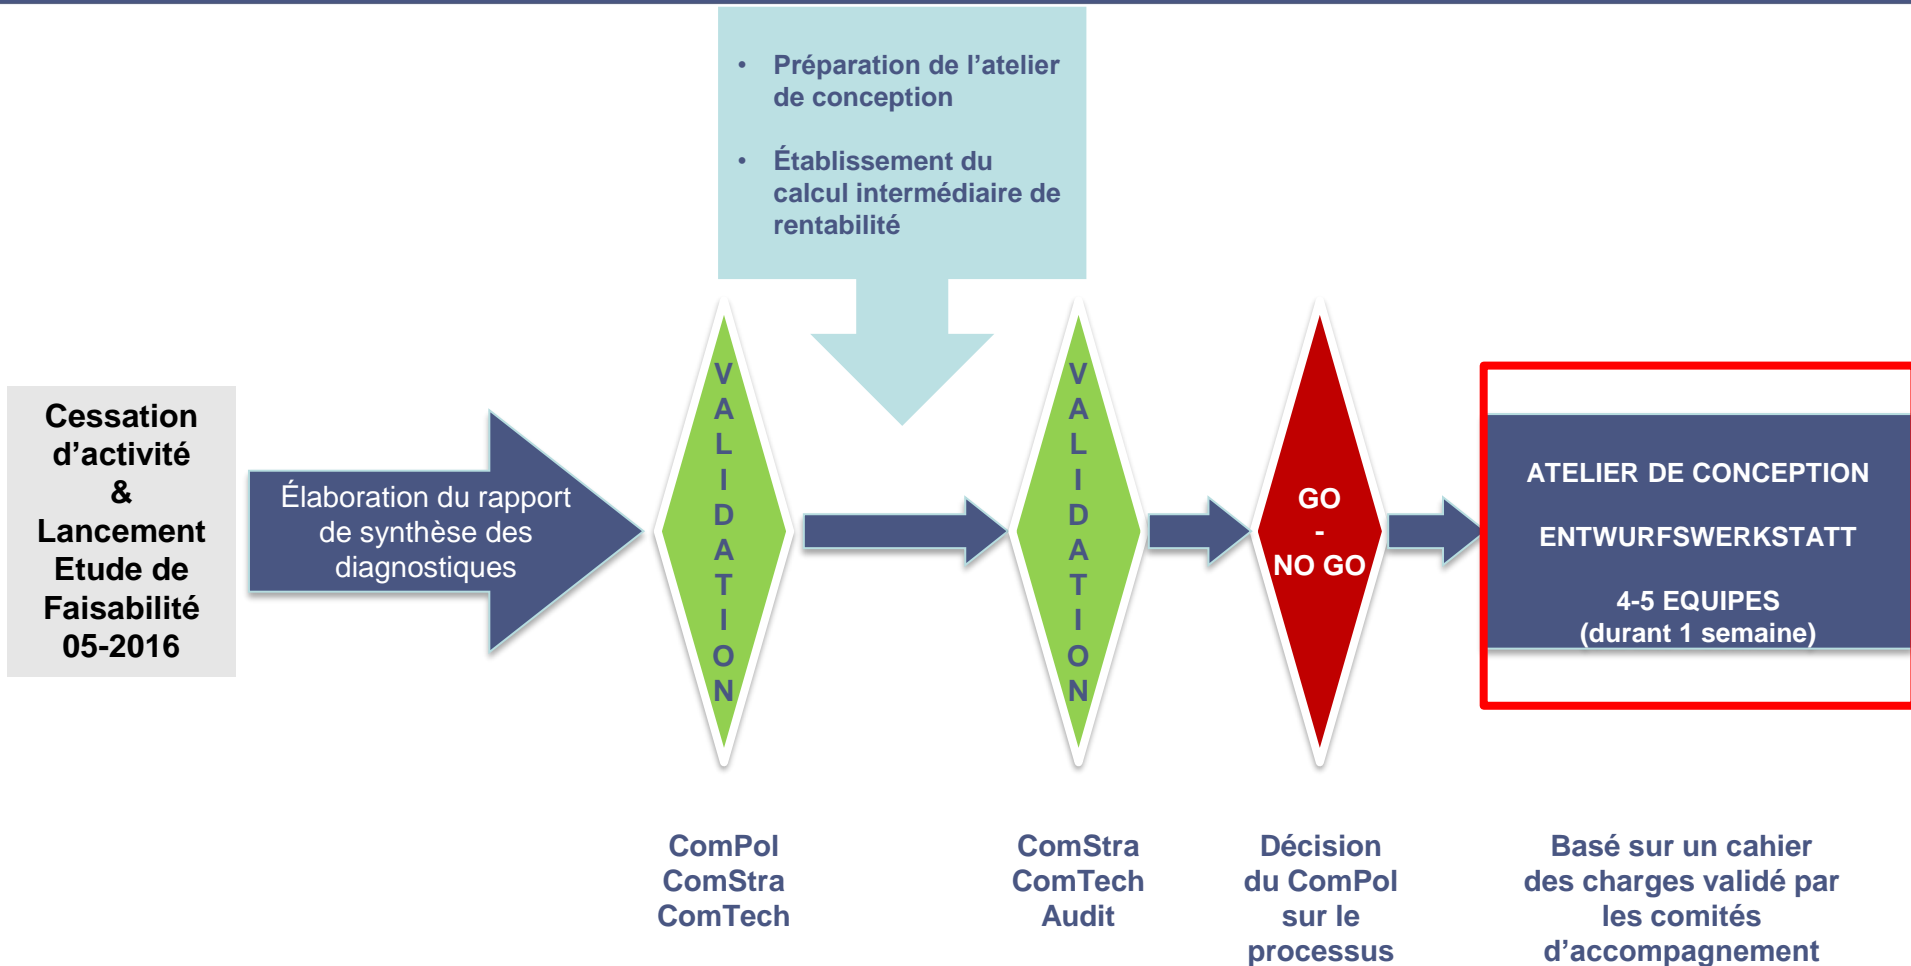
• Préparation de l'atelier de conception

• Établissement du calcul intermédiaire de rentabilité

Cessation d'activité & Lancement Etude de Faisabilité 05-2016

Élaboration du rapport de synthèse des diagnostiques

VALIDATION

VALIDATION

GO - NO GO

ATELIER DE CONCEPTION

ENTWURFSWERKSTATT

4-5 EQUIPES (durant 1 semaine)

ComPol ComStra ComTech

ComStra ComTech Audit

Décision du ComPol sur le processus

Basé sur un cahier des charges validé par les comités d'accompagnement